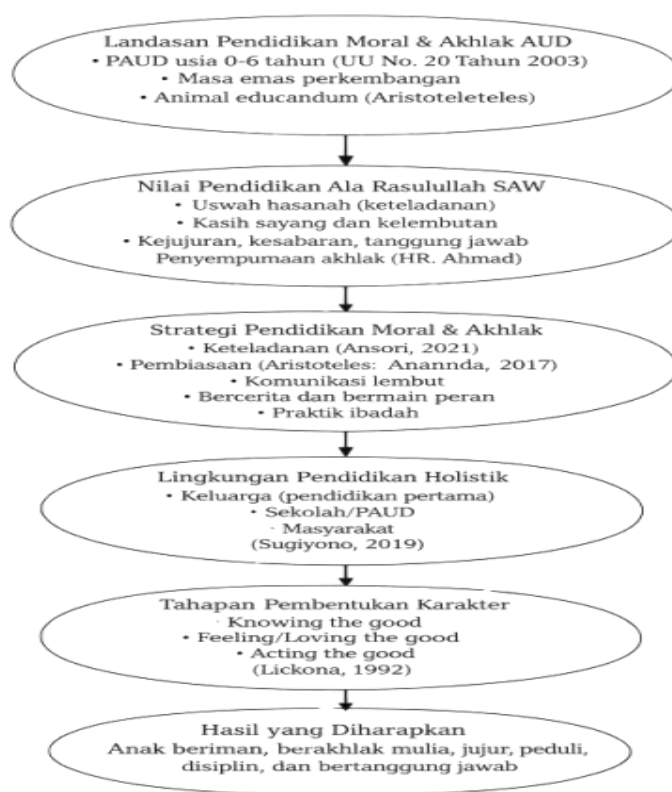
Landasan Pendidikan Moral & Akhlak AUD
• PAUD usia 0-6 tahun (UU No. 20 Tahun 2003)
• Masa emas perkembangan
• Animal educandum (Aristoteleteles)

Nilai Pendidikan Ala Rasulullah SAW
• Uswah hasanah (keteladanan)
• Kasih sayang dan kelembutan
• Kejujuran, kesabaran, tanggung jawab
Penyempurnaan akhlak (HR. Ahmad)

Strategi Pendidikan Moral & Akhlak
• Keteladanan (Ansori, 2021)
• Pembiasaan (Aristoteles: Ananda, 2017)
• Komunikasi lembut
• Bercerita dan bermain peran
• Praktik ibadah

Lingkungan Pendidikan Holistik
• Keluarga (pendidikan pertama)
• Sekolah/PAUD
· Masyarakat
(Sugiyono, 2019)

Tahapan Pembentukan Karakter
· Knowing the good
• Feeling/Loving the good
• Acting the good
(Lickona, 1992)

Hasil yang Diharapkan
Anak beriman, berakhlak mulia, jujur, peduli, disiplin, dan bertanggung jawab